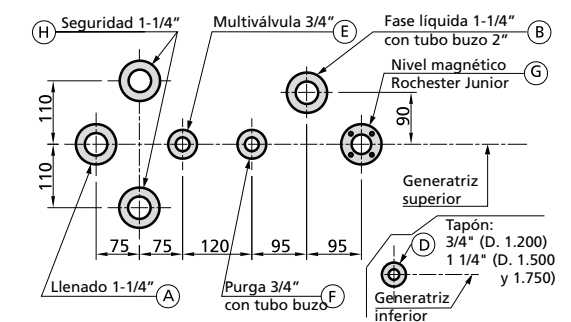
H Seguridad 1-1/4"

Multiválvula 3/4" E

Fase líquida 1-1/4" con tubo buzo 2" B

Nivel magnético Rochester Junior G

110

110

90

Generatriz superior

75 75 120 95 95

Tapón: 3/4" (D. 1.200) 1 1/4" (D. 1.500 y 1.750) D

Llenado 1-1/4" A

Purga 3/4" con tubo buzo F

Generatriz inferior